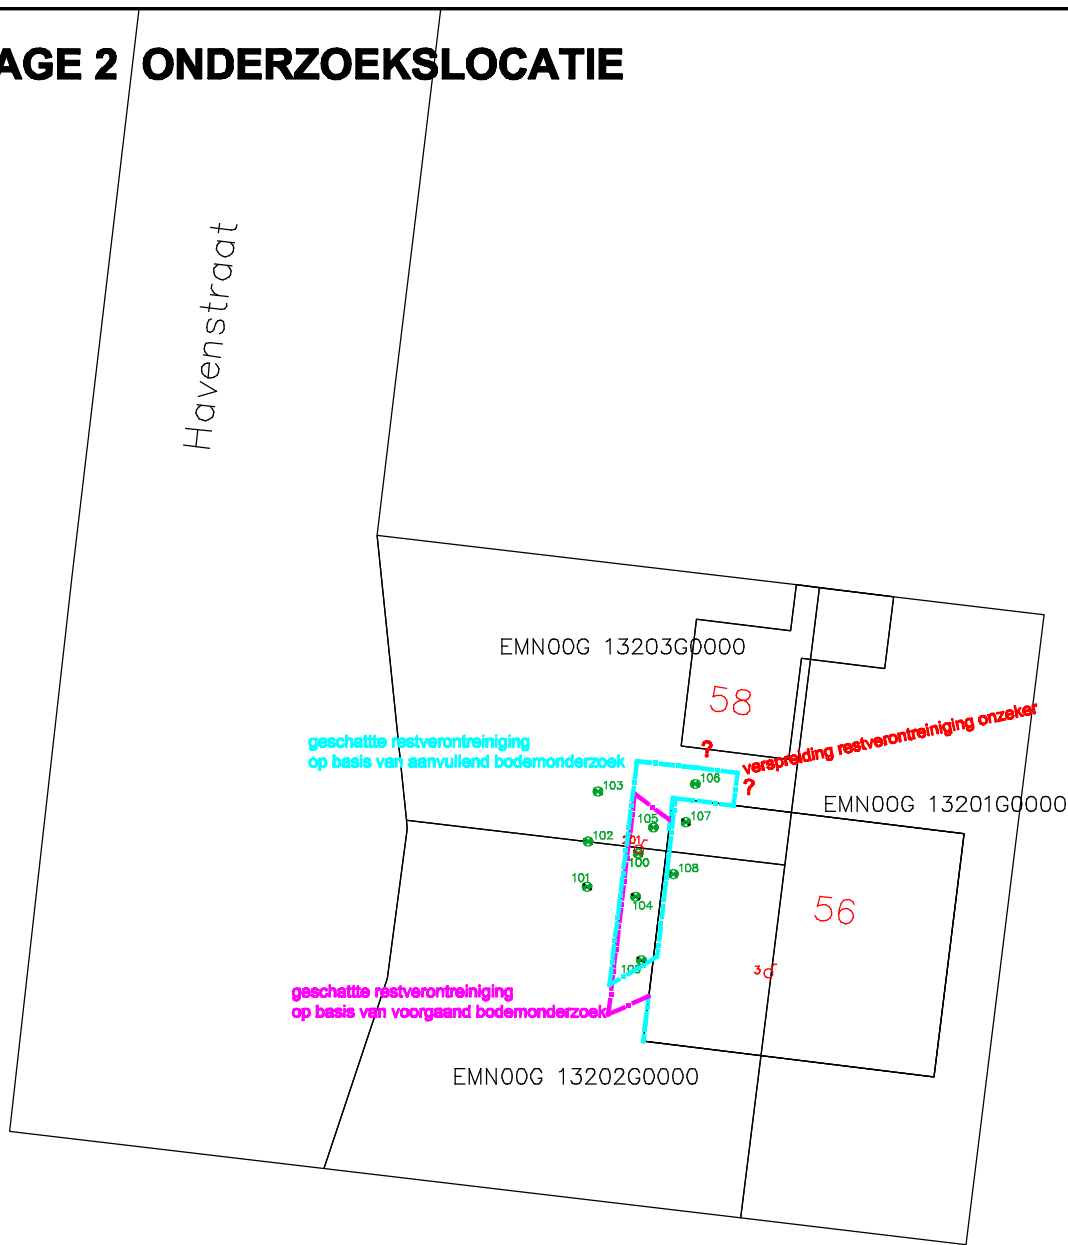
AGE 2 ONDERZOEKSLOCATIE

Havenstraat

EMN00G 13203G0000

58

geschattte restverontreiniging
op basis van aanvullend bodemonderzoek

?

?

verspreiding restverontreiniging onzeker

EMN00G 13201G0000

103

106

105

107

102

1

100

101

108

104

56

109

3

geschattte restverontreiniging
op basis van voorgaand bodemonderzoek

EMN00G 13202G0000